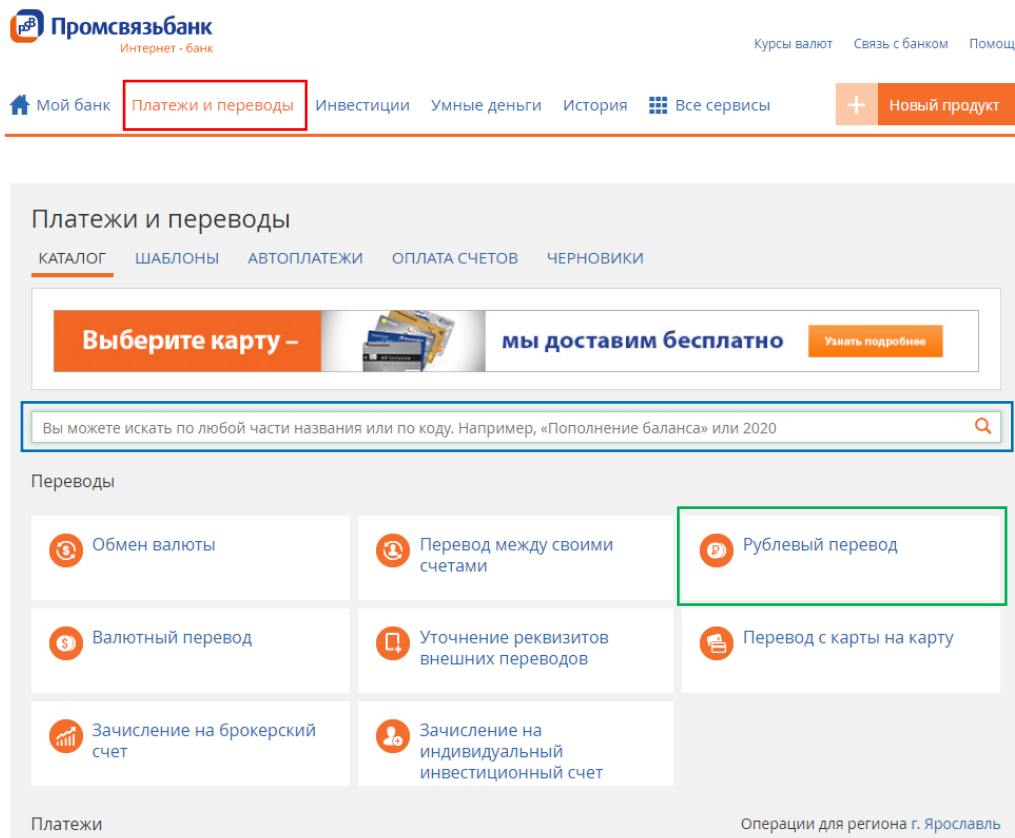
Промсвязьбанк
Интернет - банк

Курсы валют Связь с банком Помощ

Мой банк Платежи и переводы Инвестиции Умные деньги История Все сервисы

+ Новый продукт

Платежи и переводы

КАТАЛОГ ШАБЛОНЫ АВТОПЛАТЕЖИ ОПЛАТА СЧЕТОВ ЧЕРНОВИКИ

Выберите карту – мы доставим бесплатно Узнать подробнее

Вы можете искать по любой части названия или по коду. Например, «Пополнение баланса» или 2020

Переводы

Обмен валюты

Перевод между своими счетами

Рублевый перевод

Валютный перевод

Уточнение реквизитов внешних переводов

Перевод с карты на карту

Зачисление на брокерский счет

Зачисление на индивидуальный инвестиционный счет

Платежи

Операции для региона г. Ярославль